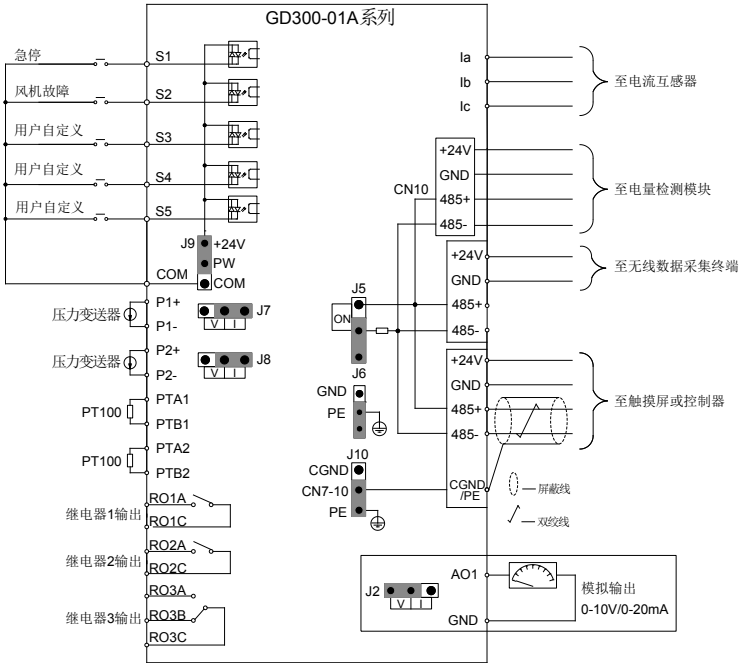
GD300-01A系列

急停
S1
风机故障
S2
用户自定义
S3
用户自定义
S4
用户自定义
S5
J9
+24V
PW
COM
COM

压力变送器
P1+
P1-
J7
V I
压力变送器
P2+
P2-
J8
V I
PT100
PTA1
PTB1
PT100
PTA2
PTB2
继电器1输出
RO1A
RO1C
继电器2输出
RO2A
RO2C
继电器3输出
RO3A
RO3B
RO3C

Ia
Ib
Ic
至电流互感器

CN10
+24V
GND
485+
485-
至电量检测模块

+24V
GND
至无线数据采集终端
J5
ON
485+
485-

J6
GND
PE
+24V
GND
485+
485-
至触摸屏或控制器

J10
CGND
CN7-10
PE
CGND /PE
屏蔽线
双绞线

J2
V I
AO1
模拟输出
0-10V/0-20mA
GND